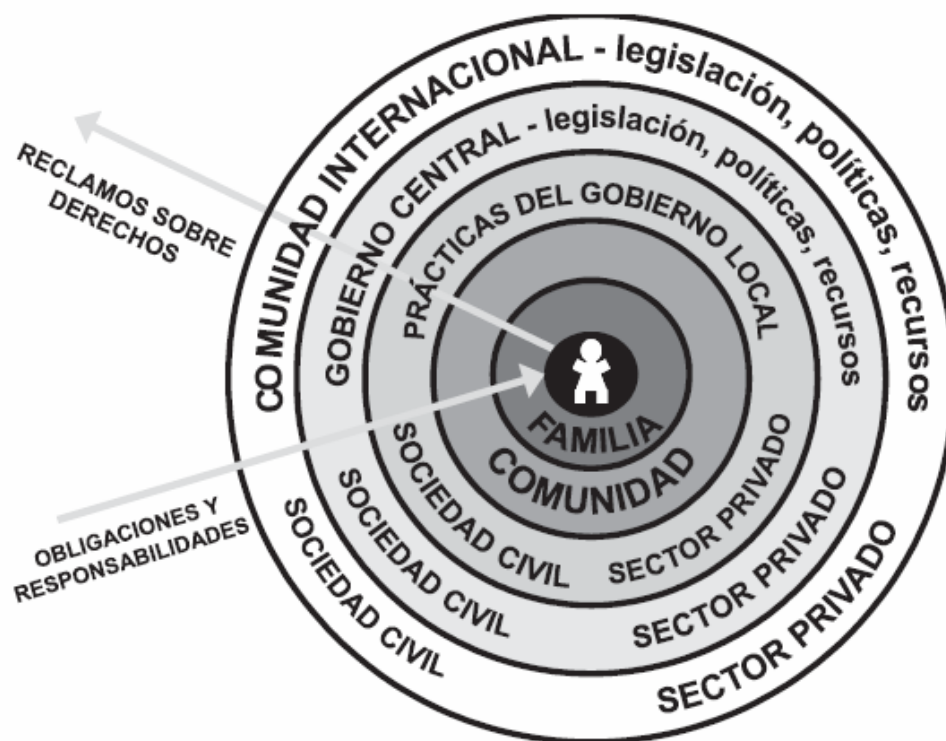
RECLAMOS SOBRE DERECHOS

COMUNIDAD INTERNACIONAL - legislación, políticas, recursos

GOBIERNO CENTRAL - legislación, políticas, recursos

PRÁCTICAS DEL GOBIERNO LOCAL

FAMILIA

COMUNIDAD

SOCIEDAD CIVIL

SECTOR PRIVADO

SOCIEDAD CIVIL

SECTOR PRIVADO

SOCIEDAD CIVIL

SECTOR PRIVADO

OBLIGACIONES Y RESPONSABILIDADES